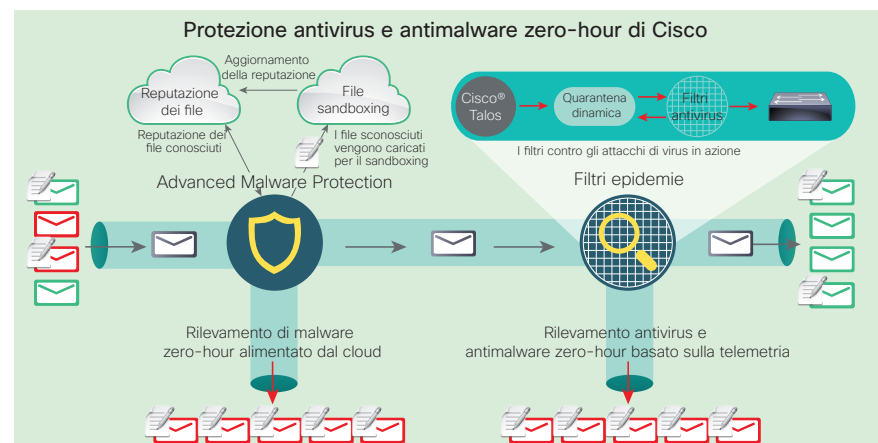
Protezione antivirus e antimalware zero-hour di Cisco

Aggiornamento della reputazione

Reputazione dei file

File sandboxing

Reputazione dei file conosciuti

I file sconosciuti vengono caricati per il sandboxing

Advanced Malware Protection

Cisco® Talos

Quarantena dinamica

Filtri antivirus

I filtri contro gli attacchi di virus in azione

Filtri epidemie

Rilevamento di malware zero-hour alimentato dal cloud

Rilevamento antivirus e antimalware zero-hour basato sulla telemetria